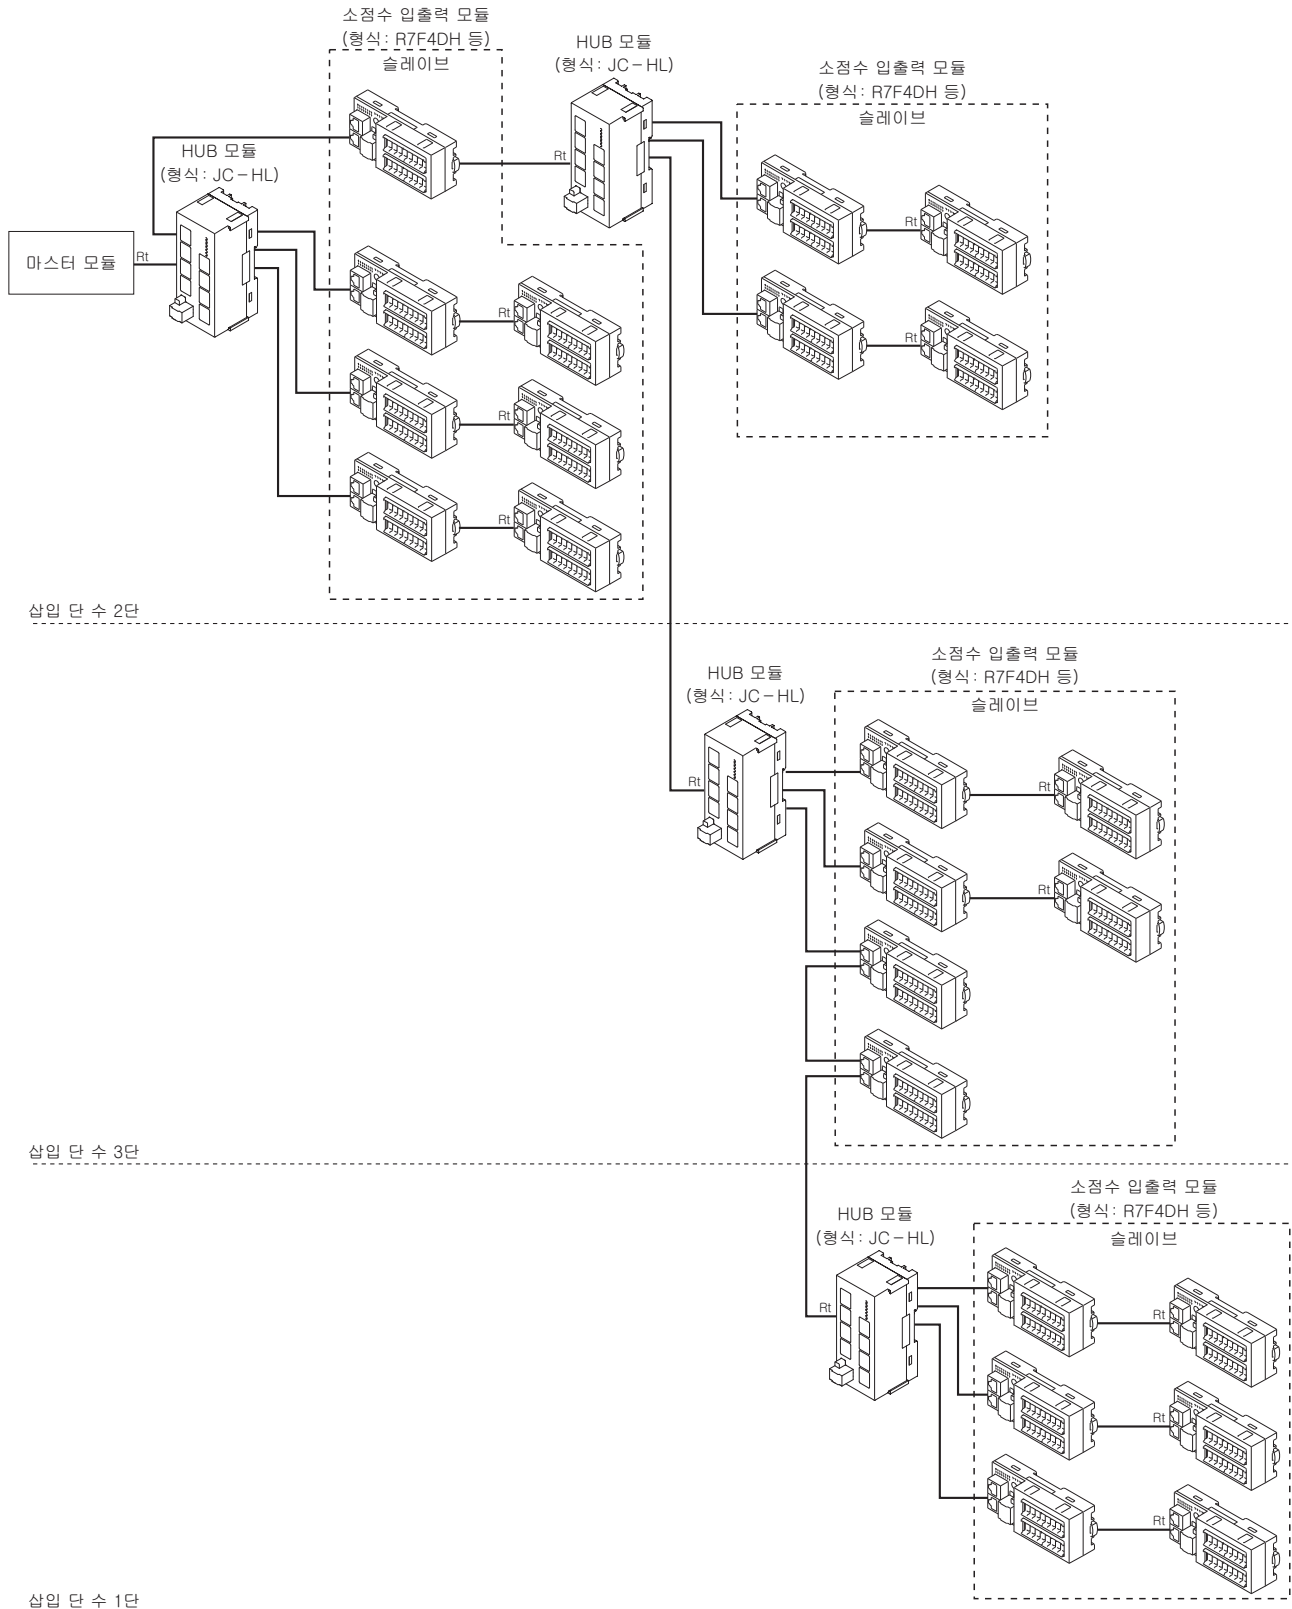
소점수 입출력 모듈
(형식: R7F4DH 등)
슬레이브

HUB 모듈
(형식: JC－HL)

소점수 입출력 모듈
(형식: R7F4DH 등)
슬레이브

HUB 모듈
(형식: JC－HL)

마스터 모듈

Rt
Rt
Rt
Rt
Rt
Rt
Rt
Rt

삽입 단 수 2단

HUB 모듈
(형식: JC－HL)

소점수 입출력 모듈
(형식: R7F4DH 등)
슬레이브

Rt
Rt
Rt

삽입 단 수 3단

HUB 모듈
(형식: JC－HL)

소점수 입출력 모듈
(형식: R7F4DH 등)
슬레이브

Rt
Rt
Rt
Rt

삽입 단 수 1단